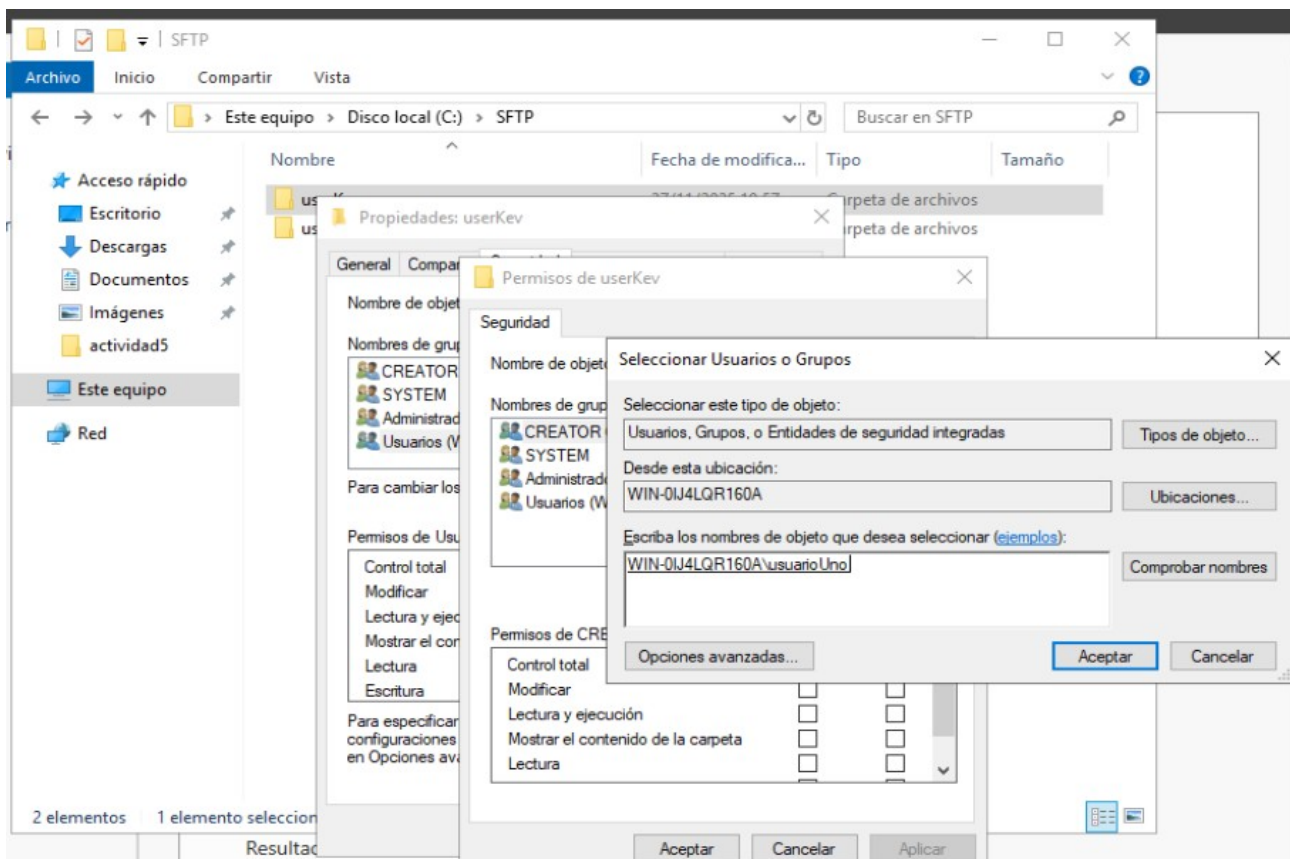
SFTP

Archivo Inicio Compartir Vista

← → ↑ > Este equipo > Disco local (C:) > SFTP

Buscar en SFTP

Acceso rápido
Escritorio
Descargas
Documentos
Imágenes
actividad5
Este equipo
Red

Nombre
Fecha de modifica...
Tipo
Tamaño

us
us
rpeta de archivos
rpeta de archivos

Propiedades: userKev

General Compar

Nombre de objet

Nombres de gru
CREATOR
SYSTEM
Administrad
Usuarios (W

Para cambiar los

Permisos de Usu
Control total
Modificar
Lectura y ejec
Mostrar el con
Lectura
Escritura

Para especificar
configuraciones
en Opciones ava

Permisos de userKev

Seguridad

Nombre de objeto

Nombres de grup
CREATOR
SYSTEM
Administrado
Usuarios (W

Permisos de CRE
Control total
Modificar
Lectura y ejecución
Mostrar el contenido de la carpeta
Lectura

Aceptar Cancelar Aplicar

Seleccionar Usuarios o Grupos

Seleccionar este tipo de objeto:
Usuarios, Grupos, o Entidades de seguridad integradas
Tipos de objeto...

Desde esta ubicación:
WIN-0IJ4LQR160A
Ubicaciones...

Escriba los nombres de objeto que desea seleccionar (ejemplos):
WIN-0IJ4LQR160A\usuarioUno
Comprobar nombres

Opciones avanzadas...
Aceptar Cancelar

2 elementos 1 elemento seleccion

Resultad